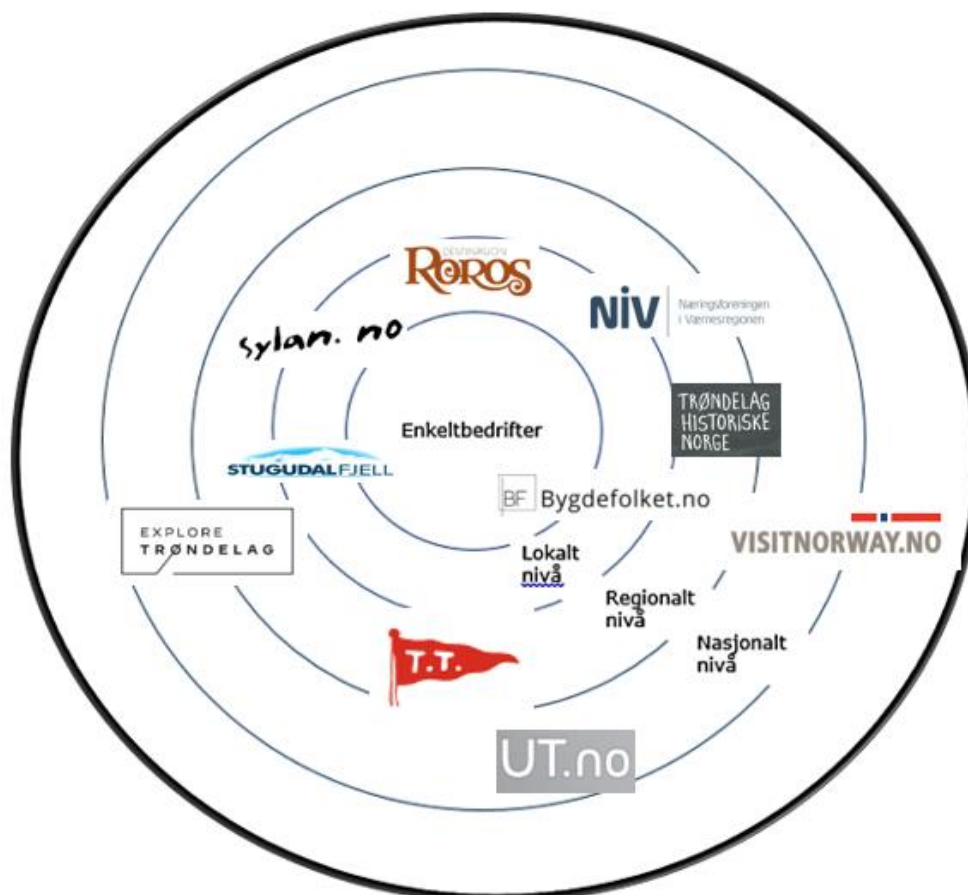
DESTINASJON
RØROS

NIV
Næringsforeningen
i Værnesregionen

sylan. no

TRØNDELAG
HISTORISKE
NORGE

Enkeltbedrifter

STUGUDALFJELL

BF Bygdefolket.no

EXPLORE
TRØNDELAG

VISITNORWAY.NO

Lokalt
nivå

Regionalt
nivå

Nasjonalt
nivå

T.T.

UT.no